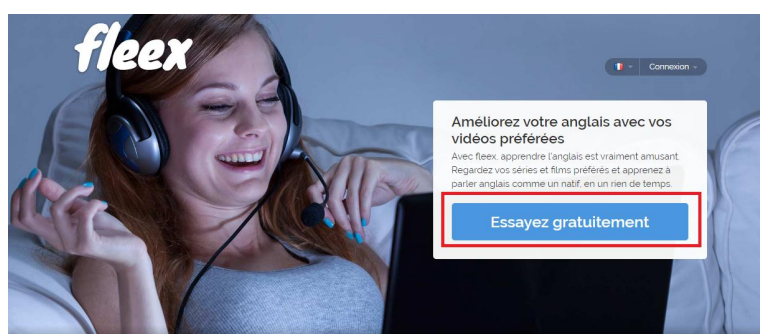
fleex

Connexion

Améliorez votre anglais avec vos vidéos préférées

Avec fleex, apprendre l'anglais est vraiment amusant. Regardez vos séries et films préférés et apprenez à parler anglais comme un natif, en un rien de temps.

Essayez gratuitement